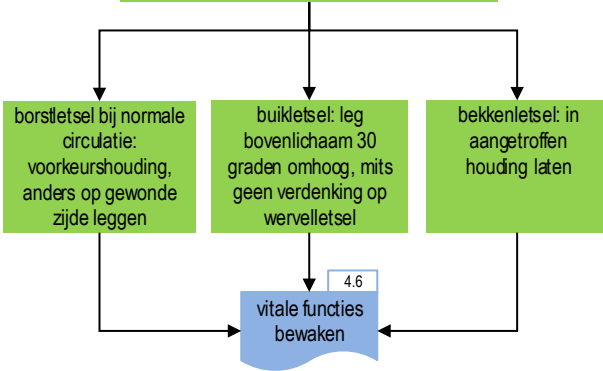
borstletsel bij normale circulatie: voorkeurshouding, anders op gewonde zijde leggen

buikletsel: leg bovenlichaam 30 graden omhoog, mits geen verdenking op wervelletsel

bekkenletsel: in aangetroffen houding laten

4.6

vitale functies bewaken